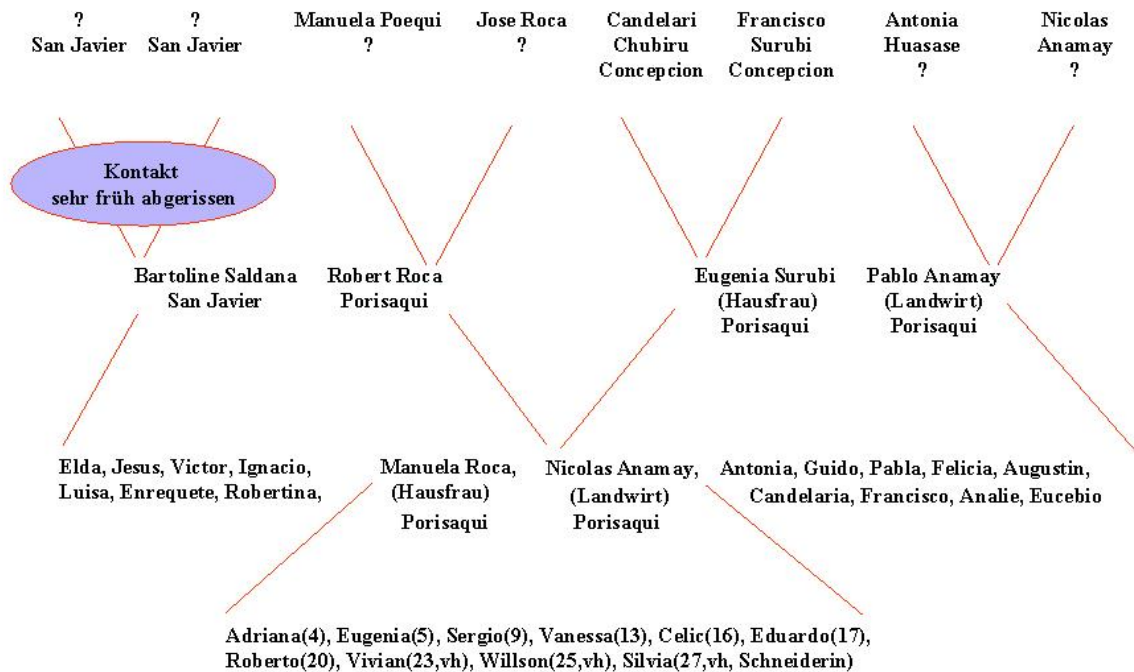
?
San Javier

?
San Javier

Manuela Poequi
?

Jose Roca
?

Candelari
Chubiru
Concepcion

Francisco
Surubi
Concepcion

Antonia
Huasase
?

Nicolas
Anamay
?

Kontakt
sehr früh abgerissen

Bartoline Saldana
San Javier

Robert Roca
Porisaqui

Eugenia Surubi
(Hausfrau)
Porisaqui

Pablo Anamay
(Landwirt)
Porisaqui

Elda, Jesus, Victor, Ignacio,
Luisa, Enrequete, Robertina,

Manuela Roca,
(Hausfrau)
Porisaqui

Nicolas Anamay,
(Landwirt)
Porisaqui

Antonia, Guido, Pabla, Felicia, Augustin,
Candelaria, Francisco, Analie, Eucebio

Adriana(4), Eugenia(5), Sergio(9), Vanessa(13), Celic(16), Eduardo(17),
Roberto(20), Vivian(23,vh), Willson(25,vh), Silvia(27,vh, Schneiderin)